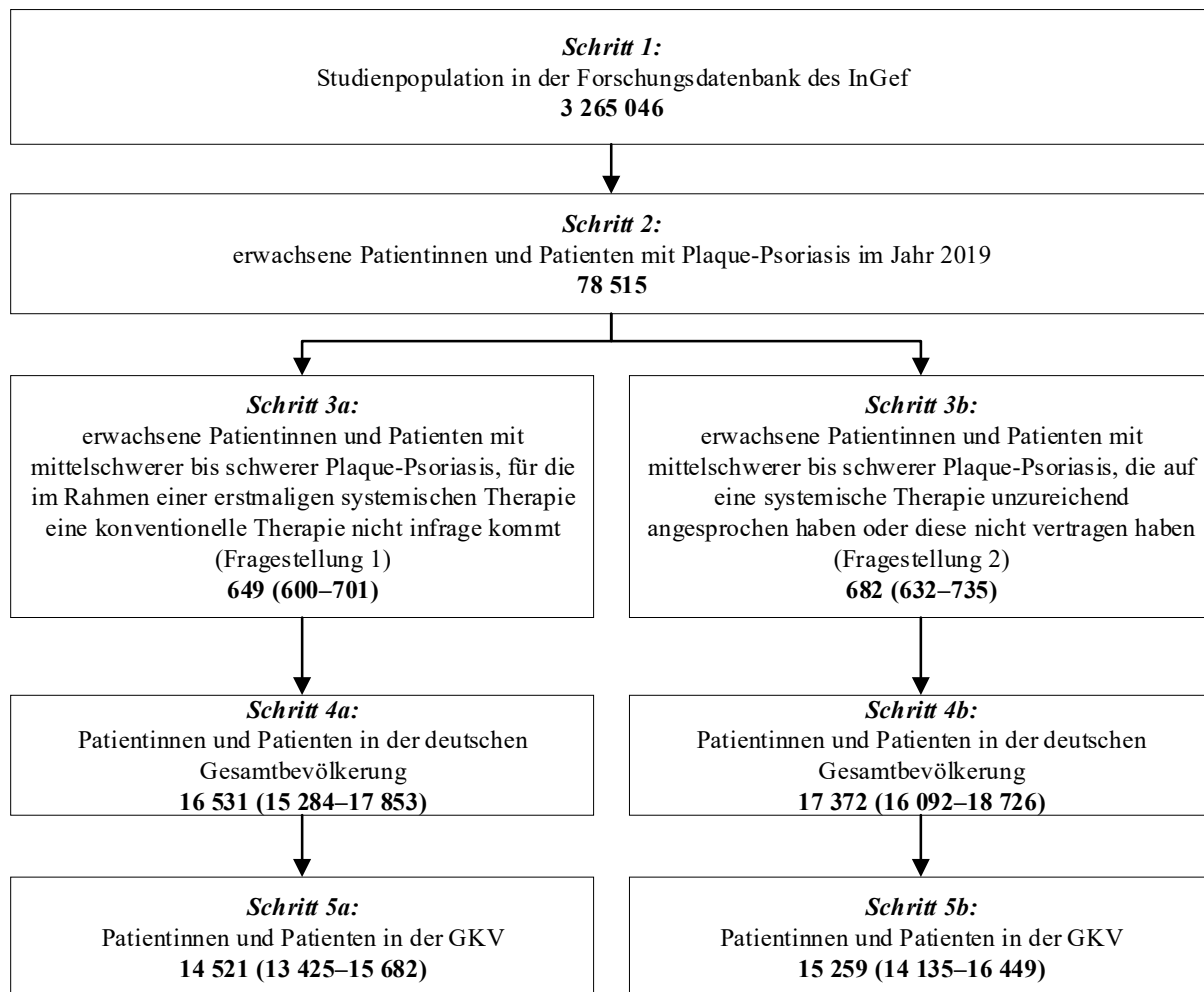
**Schritt 1:**
Studienpopulation in der Forschungsdatenbank des InGef
**3 265 046**

**Schritt 2:**
erwachsene Patientinnen und Patienten mit Plaque-Psoriasis im Jahr 2019
**78 515**

**Schritt 3a:**
erwachsene Patientinnen und Patienten mit mittelschwerer bis schwerer Plaque-Psoriasis, für die im Rahmen einer erstmaligen systemischen Therapie eine konventionelle Therapie nicht infrage kommt (Fragestellung 1)
**649 (600–701)**

**Schritt 4a:**
Patientinnen und Patienten in der deutschen Gesamtbevölkerung
**16 531 (15 284–17 853)**

**Schritt 5a:**
Patientinnen und Patienten in der GKV
**14 521 (13 425–15 682)**

**Schritt 3b:**
erwachsene Patientinnen und Patienten mit mittelschwerer bis schwerer Plaque-Psoriasis, die auf eine systemische Therapie unzureichend angesprochen haben oder diese nicht vertragen haben (Fragestellung 2)
**682 (632–735)**

**Schritt 4b:**
Patientinnen und Patienten in der deutschen Gesamtbevölkerung
**17 372 (16 092–18 726)**

**Schritt 5b:**
Patientinnen und Patienten in der GKV
**15 259 (14 135–16 449)**